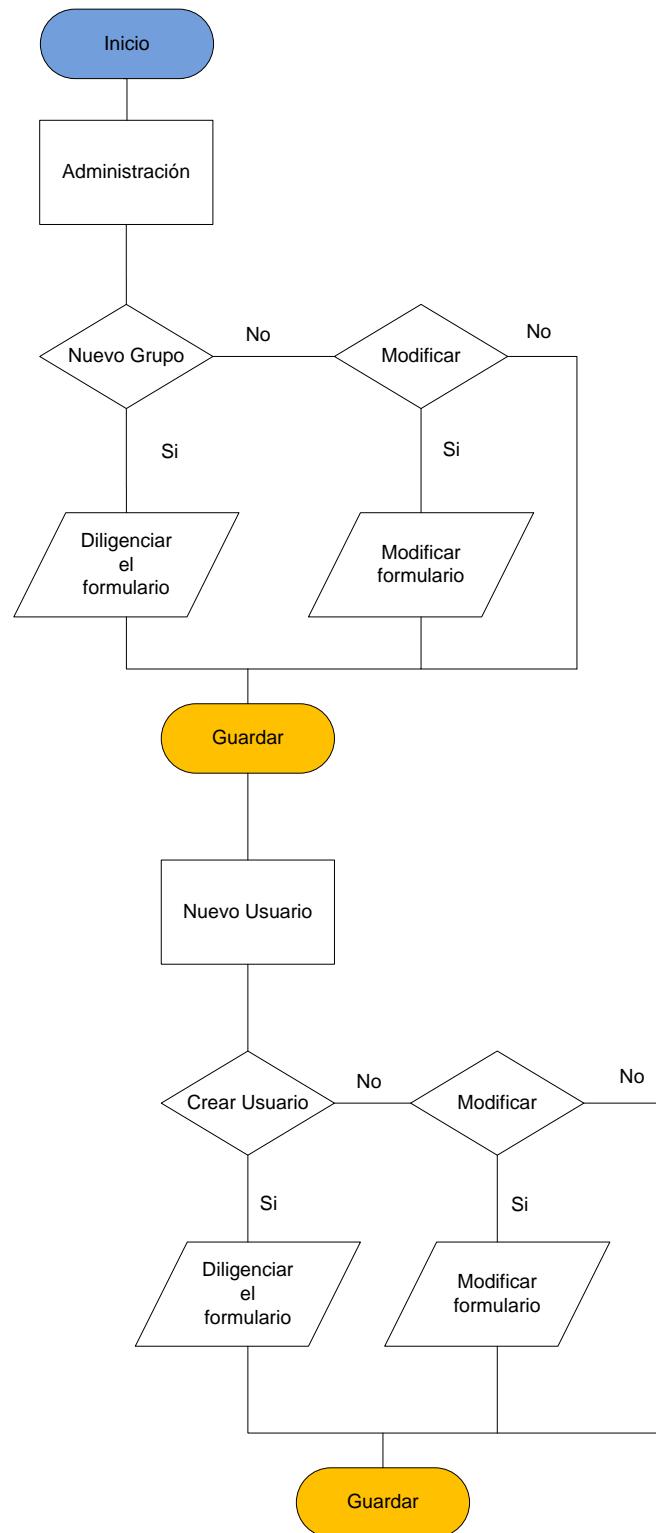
Inicio

Administración

Nuevo Grupo

No

Modificar

No

Si

Si

Diligenciar el formulario

Modificar formulario

Guardar

Nuevo Usuario

Crear Usuario

No

Modificar

No

Si

Si

Diligenciar el formulario

Modificar formulario

Guardar